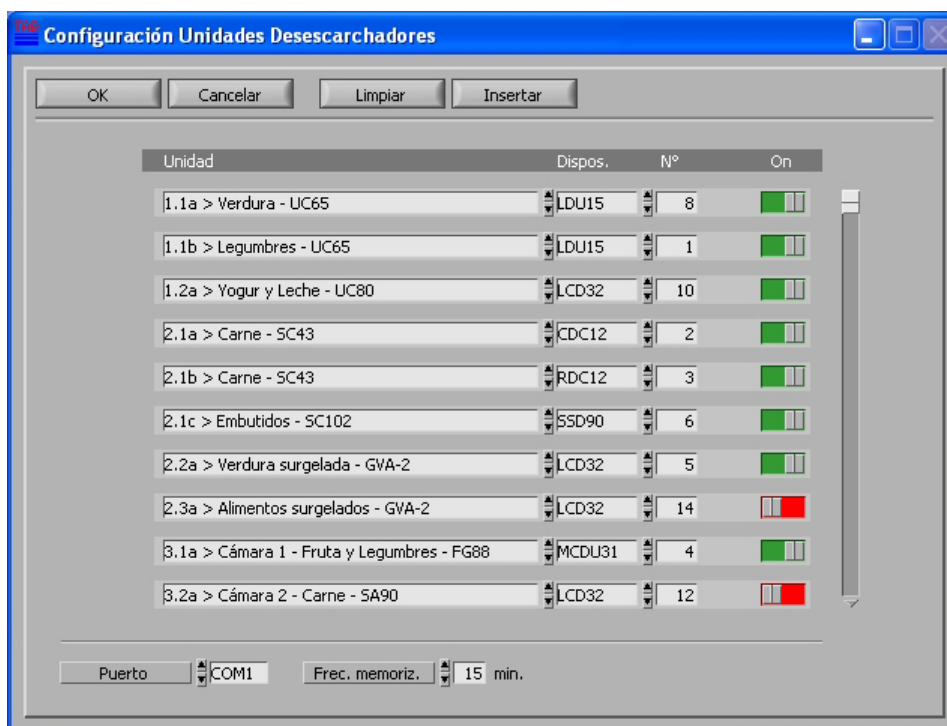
Configuración Unidades Desescarchadores

OK | Cancelar | Limpiar | Insertar

| Unidad | Dispos. | Nº | On |
|---|---|---|---|
| 1.1a > Verdura - UC65 | LDU15 | 8 | |
| 1.1b > Legumbres - UC65 | LDU15 | 1 | |
| 1.2a > Yogur y Leche - UC80 | LCD32 | 10 | |
| 2.1a > Carne - SC43 | CDC12 | 2 | |
| 2.1b > Carne - SC43 | RDC12 | 3 | |
| 2.1c > Embutidos - SC102 | SSD90 | 6 | |
| 2.2a > Verdura surgelada - GVA-2 | LCD32 | 5 | |
| 2.3a > Alimentos surgelados - GVA-2 | LCD32 | 14 | |
| 3.1a > Cámara 1 - Fruta y Legumbres - FG88 | MCDU31 | 4 | |
| 3.2a > Cámara 2 - Carne - SA90 | LCD32 | 12 | |

Puerto COM1 Frec. memoriz. 15 min.